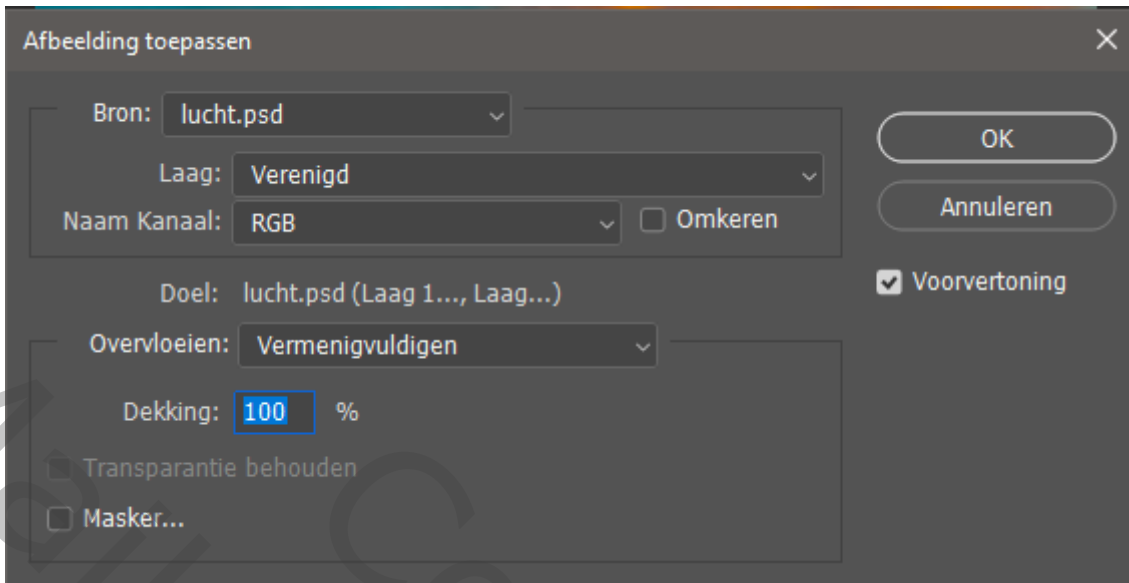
Afbeelding toepassen

Bron: lucht.psd

Laag: Verenigd

Naam Kanaal: RGB

Omkeren

Doel: lucht.psd (Laag 1..., Laag...)

Overvloeien: Vermenigvuldigen

Dekking: 100 %

Transparantie behouden

Masker...

OK

Annuleren

Voorvertoning